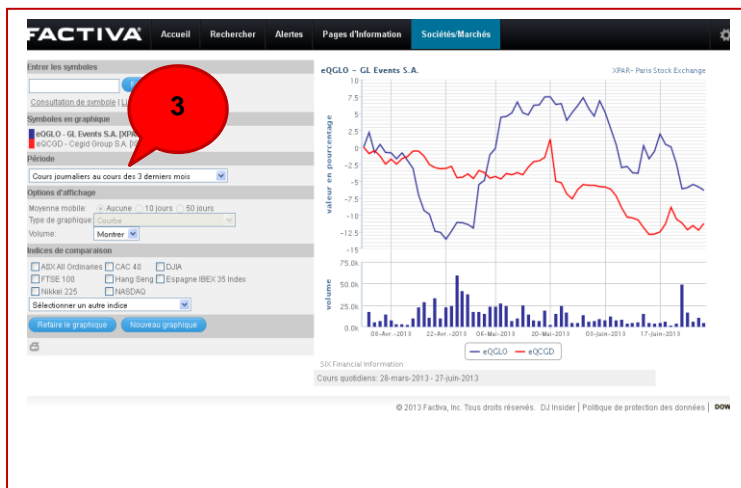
FACTIVA Accueil Rechercher Alertes Pages d'Information Sociétés/Marchés

Entrer les symboles

Consultation de symbole | L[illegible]

3

Symboles en graphique
eQGLO - GL Events S.A. [XPA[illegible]
eQCGD - Cegid Group S.A. [X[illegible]

Période
Cours journaliers au cours des 3 derniers mois

Options d'affichage
Moyenne mobile: Aucune 10 jours 50 jours
Type de graphique: Courbe
Volume: Montrer

Indices de comparaison
ASX All Ordinaries CAC 40 DJIA
FTSE 100 Hang Seng Espagne IBEX 35 Index
Nikkei 225 NASDAQ
Sélectionner un autre indice

Refaire le graphique Nouveau graphique

eQGLO - GL Events S.A.
XPAR - Paris Stock Exchange

valeur en pourcentage
10
7.5
5
2.5
0
-2.5
-5
-7.5
-10
-12.5
-15

volume
75.0k
50.0k
25.0k
0.0k

08-Avr.-2013 22-Avr.-2013 06-Mai-2013 20-Mai-2013 03-Juin-2013 17-Juin-2013

eQGLO eQCGD

SIX Financial Information
Cours quotidiens: 28-mars-2013 - 27-juin-2013

© 2013 Factiva, Inc. Tous droits réservés. DJ Insider | Politique de protection des données | DOW